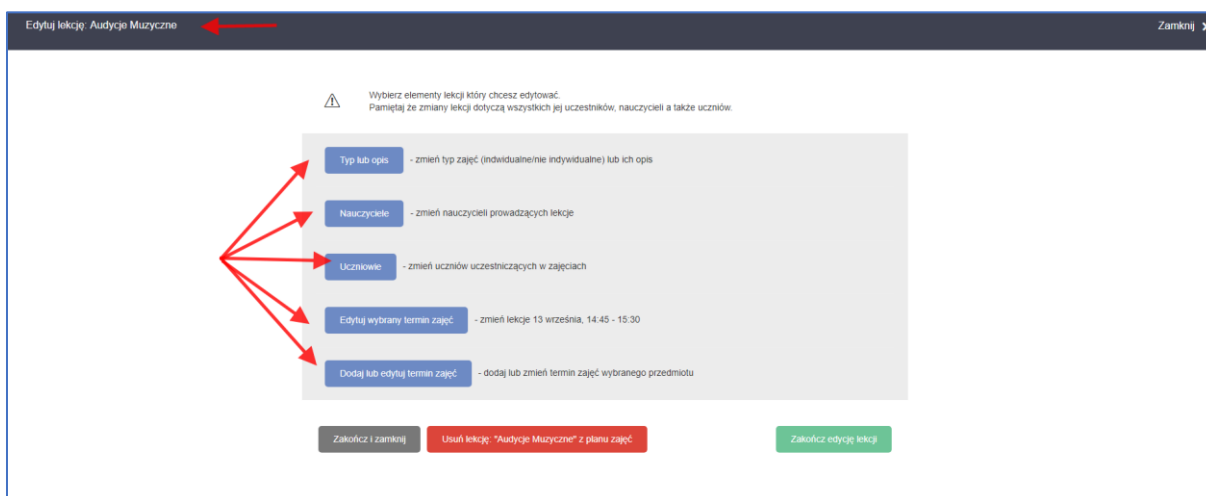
Edytuj lekcję: Audycje Muzyczne

Zamknij

Wybierz elementy lekcji który chcesz edytować.
Pamiętaj że zmiany lekcji dotyczą wszystkich jej uczestników, nauczycieli a także uczniów.

Typ lub opis - zmień typ zajęć (indwidualne/nie indywidualne) lub ich opis

Nauczyciele - zmień nauczycieli prowadzących lekcje

Uczniowie - zmień uczniów uczestniczących w zajęciach

Edytuj wybrany termin zajęć - zmień lekcje 13 września, 14:45 - 15:30

Dodaj lub edytuj termin zajęć - dodaj lub zmień termin zajęć wybranego przedmiotu

Zakończ i zamknij

Usuń lekcję: "Audycje Muzyczne" z planu zajęć

Zakończ edycję lekcji